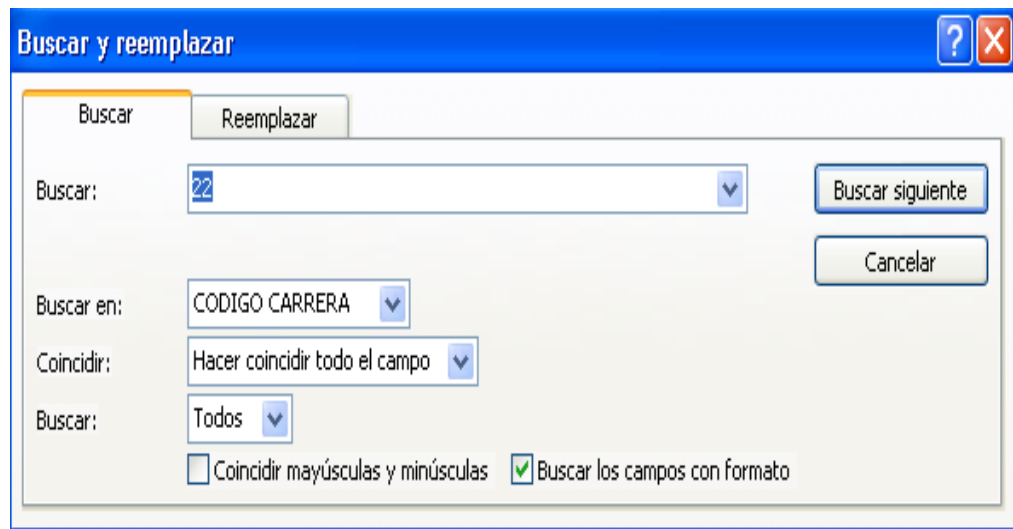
Buscar y reemplazar

? X

Buscar

Reemplazar

Buscar: 22

Buscar siguiente

Cancelar

Buscar en: CODIGO CARRERA

Coincidir: Hacer coincidir todo el campo

Buscar: Todos

Coincidir mayúsculas y minúsculas

Buscar los campos con formato